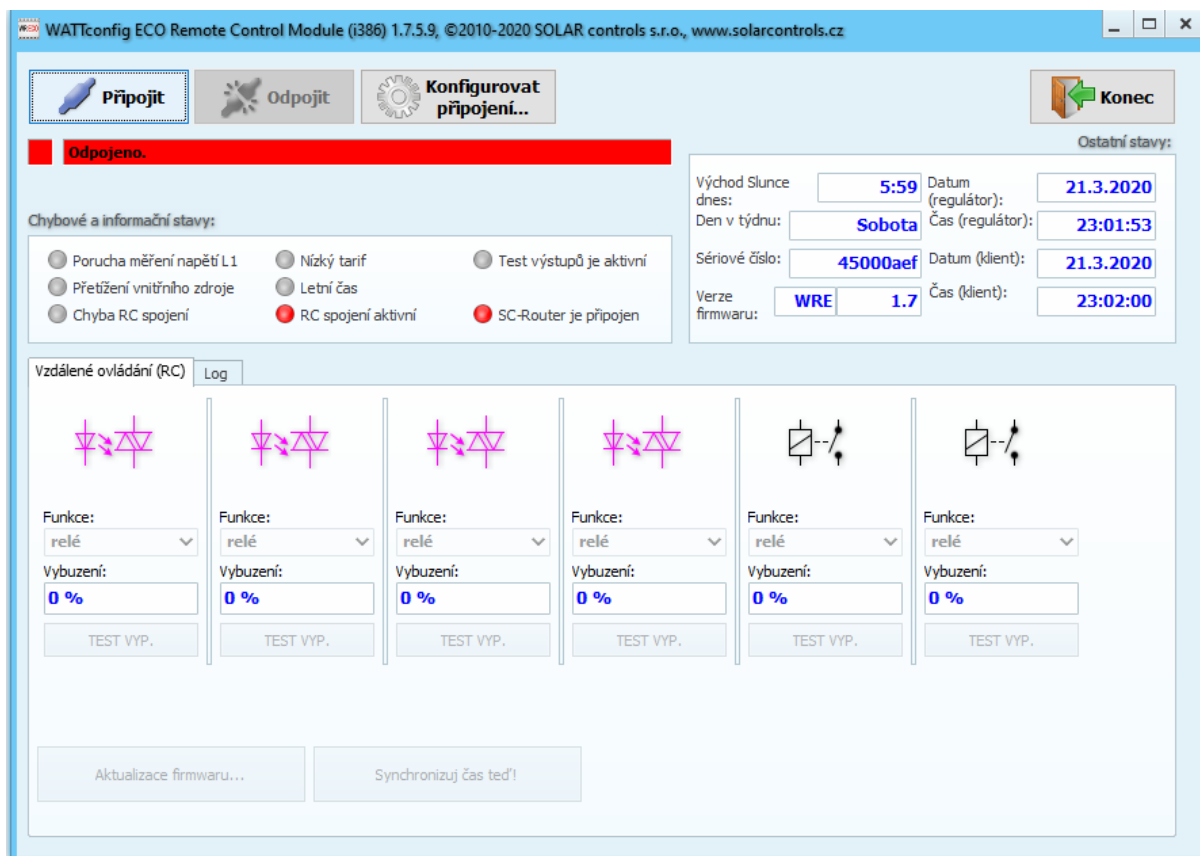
WATTconfig ECO Remote Control Module (i386) 1.7.5.9, ©2010-2020 SOLAR controls s.r.o., www.solarcontrols.cz

Připojit

Odpojit

Konfigurovat připojení...

Konec

Odpojeno.

Ostatní stavy:

Chybové a informační stavy:

Porucha měření napětí L1
Přetížení vnitřního zdroje
Chyba RC spojení
Nízký tarif
Letní čas
RC spojení aktivní
Test výstupů je aktivní
SC-Router je připojen

Východ Slunce dnes: 5:59
Den v týdnu: Sobota
Sériové číslo: 45000aef
Verze firmwaru: WRE 1.7
Datum (regulátor): 21.3.2020
Čas (regulátor): 23:01:53
Datum (klient): 21.3.2020
Čas (klient): 23:02:00

Vzdálené ovládání (RC)
Log

Funkce:
relé
Vybuzení:
0 %
TEST VYP.

Funkce:
relé
Vybuzení:
0 %
TEST VYP.

Funkce:
relé
Vybuzení:
0 %
TEST VYP.

Funkce:
relé
Vybuzení:
0 %
TEST VYP.

Funkce:
relé
Vybuzení:
0 %
TEST VYP.

Funkce:
relé
Vybuzení:
0 %
TEST VYP.

Aktualizace firmwaru...

Synchronizuj čas teď!